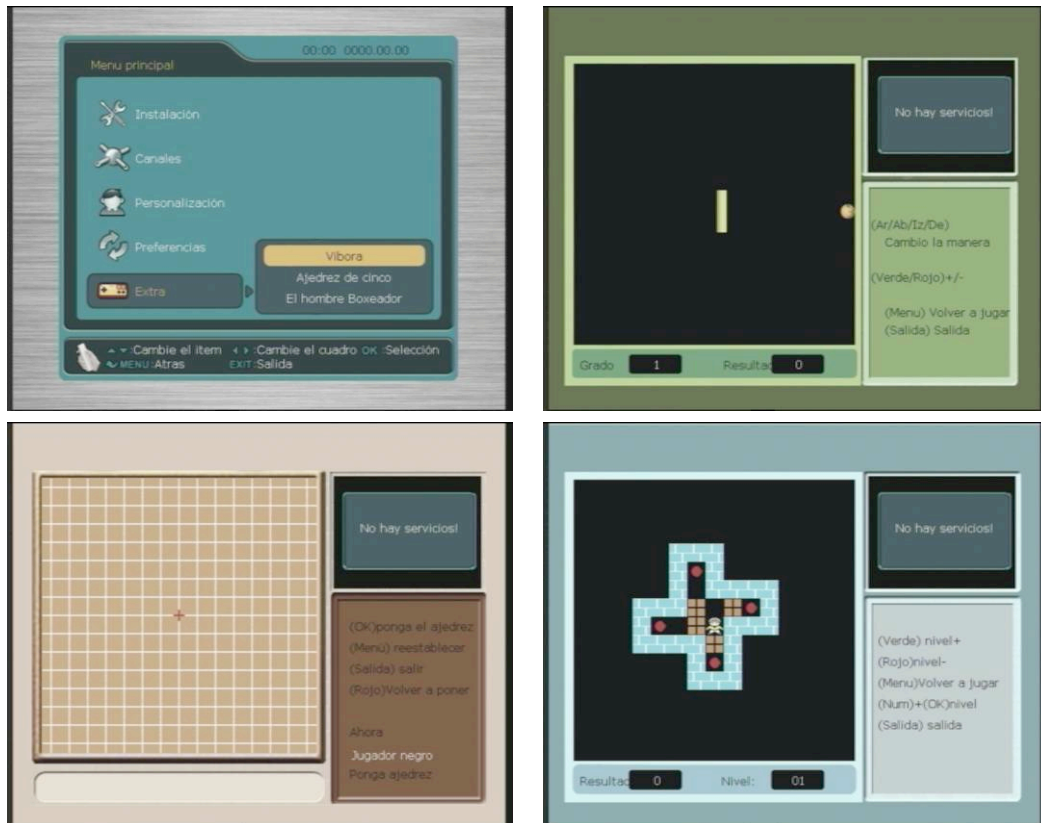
00:00 0000.00.00

Menu principal

Instalación

Canales

Personalización

Preferencias

Extra

Vibora

Ajedrez de cinco

El hombre Boxeador

Cambie el item ◂ ▸ :Cambie el cuadro OK :Selección
MENU :Atras EXIT :Salida

No hay servicios!

(Ar/Ab/Iz/De)
Cambio la manera

(Verde/Rojo)+/-

(Menu) Volver a jugar
(Salida) Salida

Grado 1 Resultad 0

No hay servicios!

(OK)ponga el ajedrez
(Menú) reestablecer
(Salida) salir
(Rojo)Volver a poner

Ahora
Jugador negro
Ponga ajedrez

No hay servicios!

(Verde) nivel+
(Rojo)nivel-
(Menu)Volver a jugar
(Num)+(OK)nivel
(Salida) salida

Resultad 0 Nivel: 01